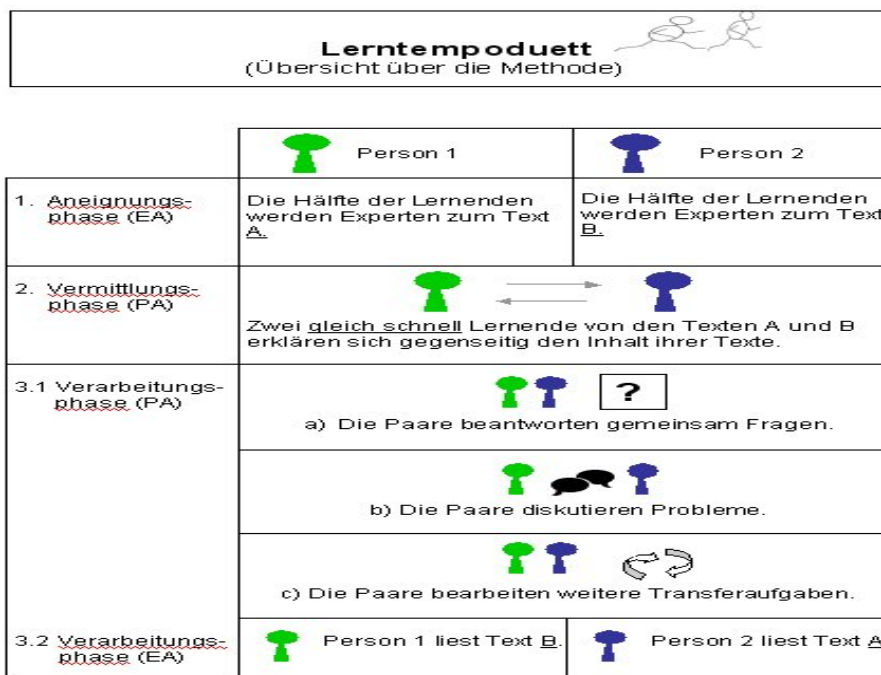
**Lerntempoduett**
(Übersicht über die Methode)

| | Person 1 | Person 2 |
|---|---|---|
| 1. Aneignungsphase (EA) | Die Hälfte der Lernenden werden Experten zum Text A. | Die Hälfte der Lernenden werden Experten zum Text B. |
| 2. Vermittlungsphase (PA) | Zwei gleich schnell Lernende von den Texten A und B erklären sich gegenseitig den Inhalt ihrer Texte. | |
| 3.1 Verarbeitungsphase (PA) | ? a) Die Paare beantworten gemeinsam Fragen. | |
| | b) Die Paare diskutieren Probleme. | |
| | c) Die Paare bearbeiten weitere Transferaufgaben. | |
| 3.2 Verarbeitungsphase (EA) | Person 1 liest Text B. | Person 2 liest Text A |